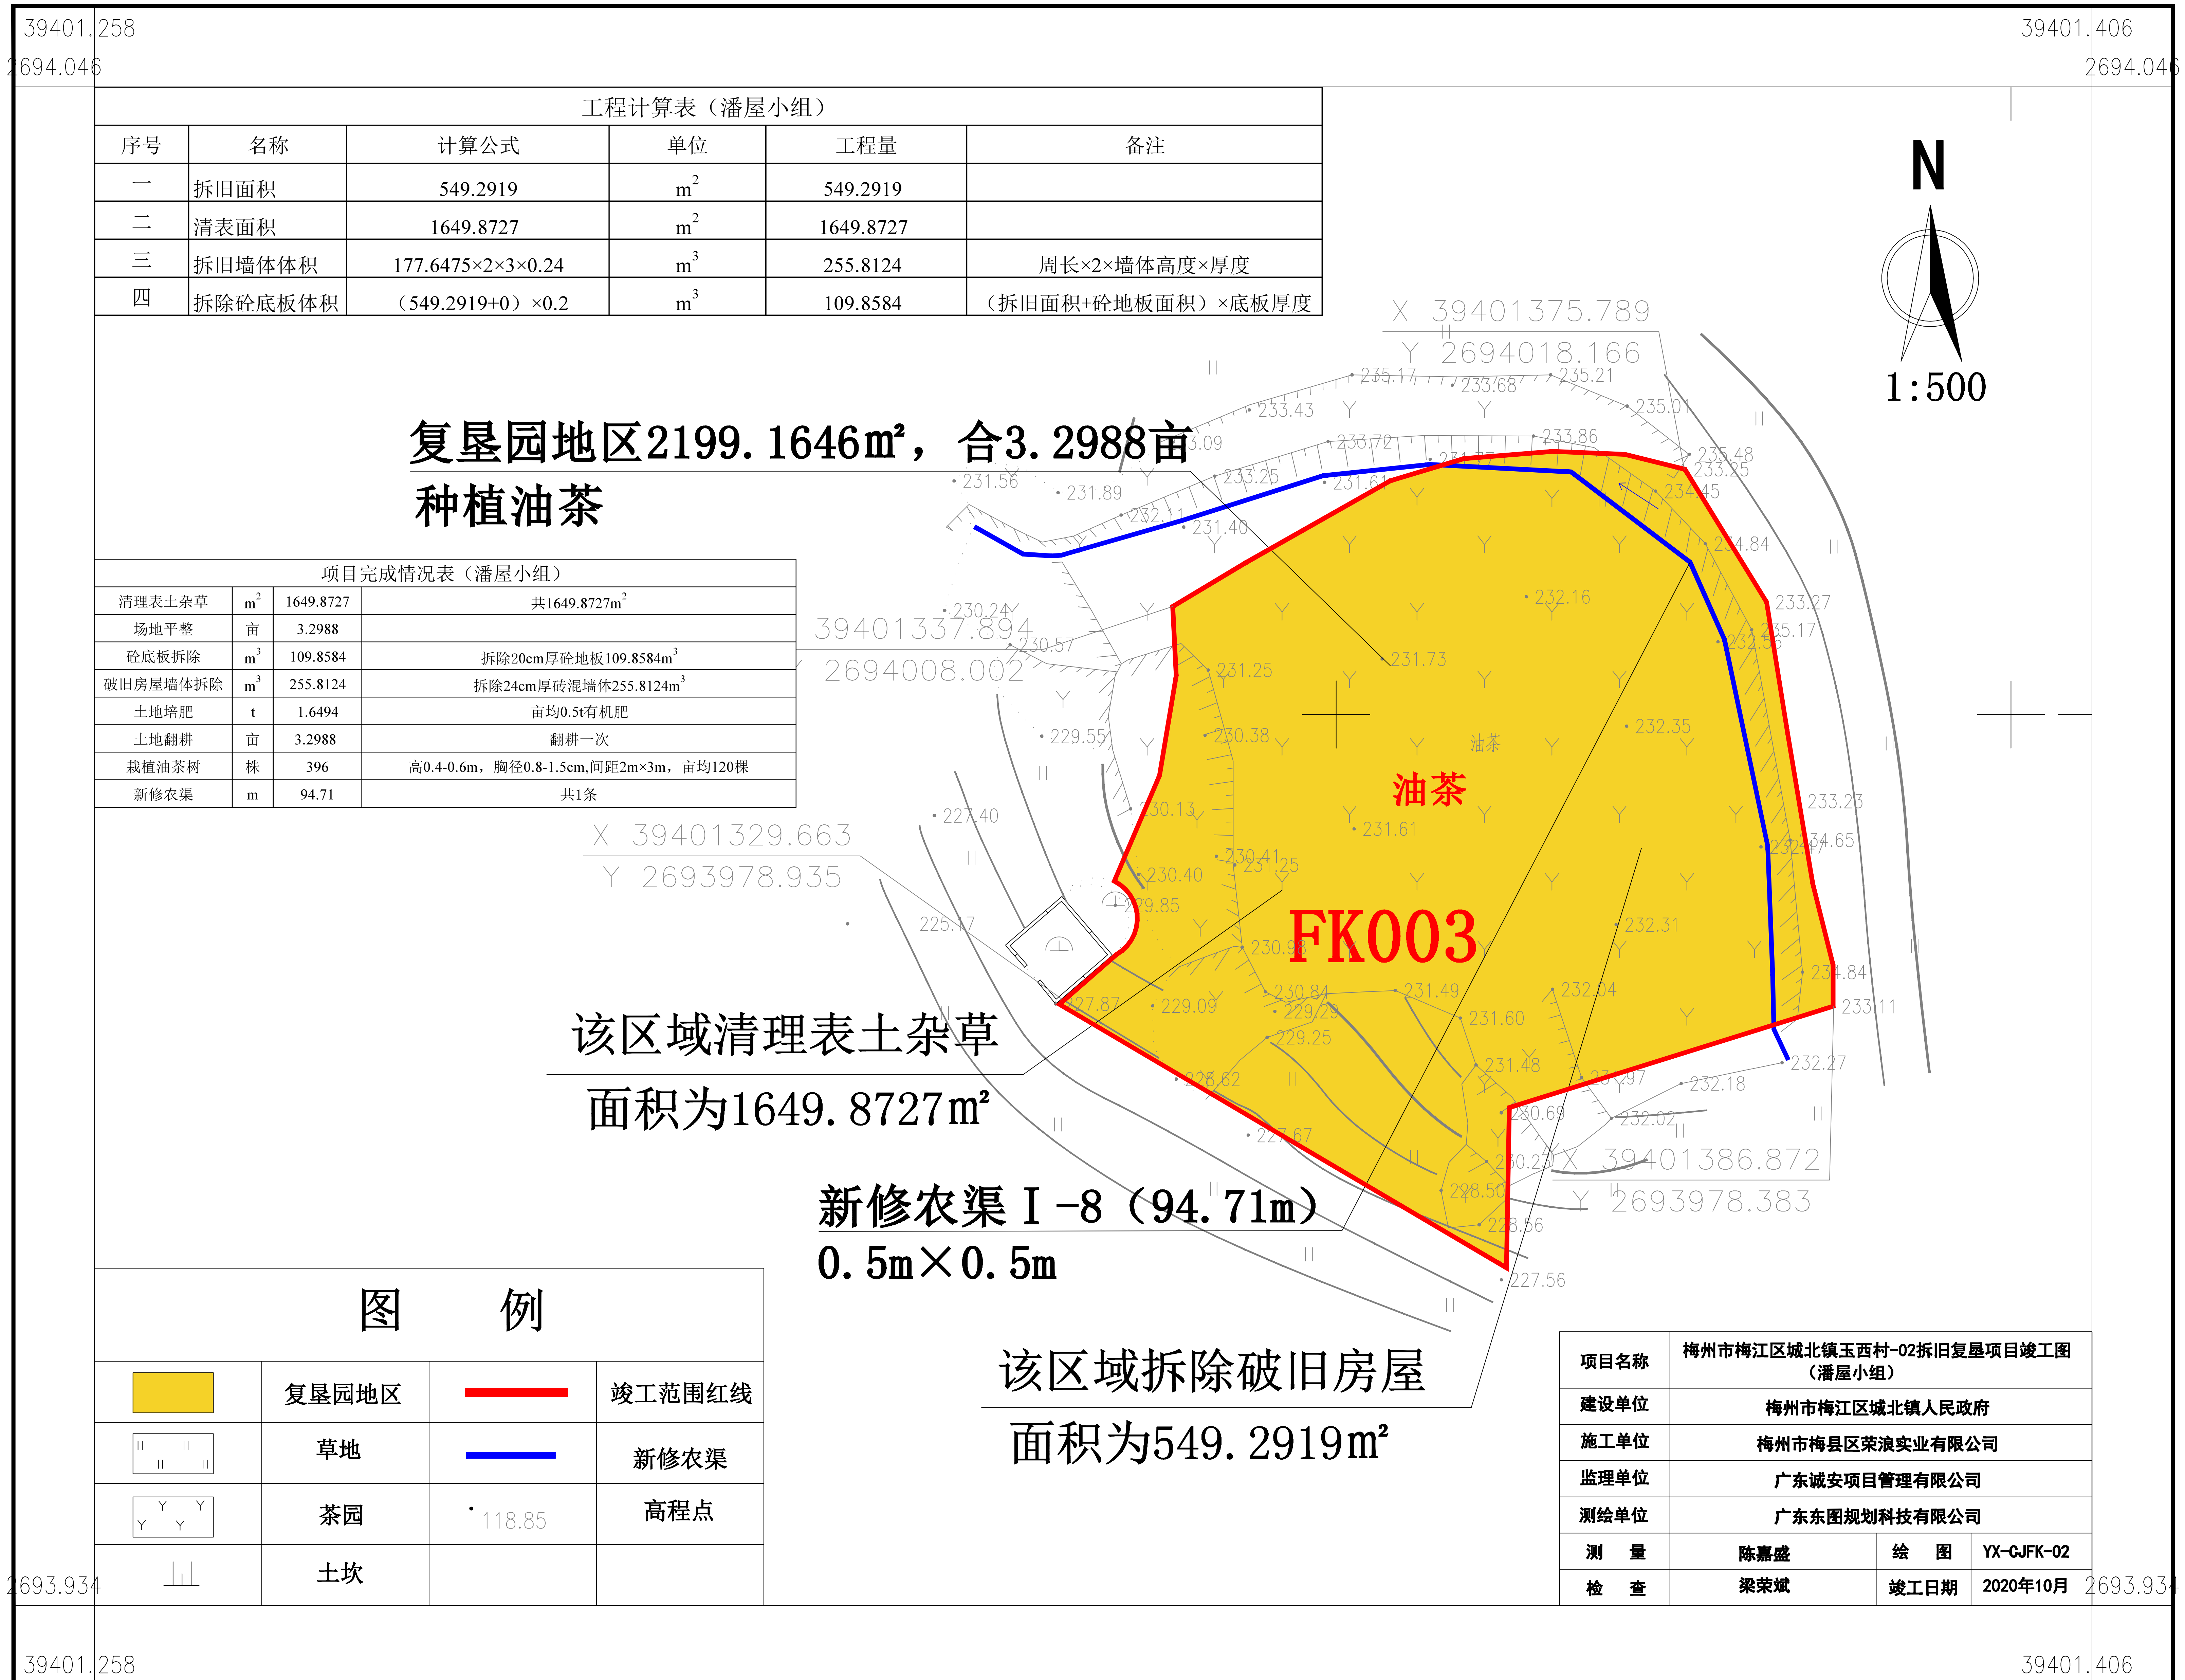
39401.258
2694.046
39401.406
2694.046

工程计算表（潘屋小组）

| 序号 | 名称 | 计算公式 | 单位 | 工程量 | 备注 |
|---|---|---|---|---|---|
| 一 | 拆旧面积 | 549.2919 | $m^2$ | 549.2919 | |
| 二 | 清表面积 | 1649.8727 | $m^2$ | 1649.8727 | |
| 三 | 拆旧墙体体积 | 177.6475×2×3×0.24 | $m^3$ | 255.8124 | 周长×2×墙体高度×厚度 |
| 四 | 拆除砼底板体积 | （549.2919+0）×0.2 | $m^3$ | 109.8584 | （拆旧面积+砼地板面积）×底板厚度 |

N
1:500

复垦园地区2199.1646㎡，合3.2988亩
种植油茶

项目完成情况表（潘屋小组）

| 清理表土杂草 | $m^2$ | 1649.8727 | 共1649.8727$m^2$ |
|---|---|---|---|
| 场地平整 | 亩 | 3.2988 | |
| 砼底板拆除 | $m^3$ | 109.8584 | 拆除20cm厚砼地板109.8584$m^3$ |
| 破旧房屋墙体拆除 | $m^3$ | 255.8124 | 拆除24cm厚砖混墙体255.8124$m^3$ |
| 土地培肥 | t | 1.6494 | 亩均0.5t有机肥 |
| 土地翻耕 | 亩 | 3.2988 | 翻耕一次 |
| 栽植油茶树 | 株 | 396 | 高0.4-0.6m，胸径0.8-1.5cm,间距2m×3m，亩均120棵 |
| 新修农渠 | m | 94.71 | 共1条 |

X 39401375.789
Y 2694018.166
39401337.894
2694008.002
X 39401329.663
Y 2693978.935
X 39401386.872
Y 2693978.383

235.17 233.68 235.21 233.43 235.01 233.72 233.86 235.48 233.25 233.09 231.56 231.89 233.25 231.61 234.45 232.11 231.40 234.84 232.16 233.27 230.24 235.17 230.57 231.25 231.73 232.35 229.55 230.38 232.35 233.23 230.13 231.61 234.65 227.40 230.41 231.25 230.40 229.85 225.17 230.98 232.31 234.84 227.87 229.09 230.84 231.49 232.04 229.29 231.60 233.11 229.25 231.48 232.27 228.62 233.97 232.18 230.69 232.02 227.67 230.23 228.50 228.56 227.56

油茶
油茶
FK003

该区域清理表土杂草
面积为1649.8727㎡

新修农渠Ⅰ-8（94.71m）
0.5m×0.5m

该区域拆除破旧房屋
面积为549.2919㎡

图 例
复垦园地区
竣工范围红线
草地
新修农渠
茶园
118.85
高程点
土坎

| 项目名称 | 梅州市梅江区城北镇玉西村-02拆旧复垦项目竣工图（潘屋小组） | | |
|---|---|---|---|
| 建设单位 | 梅州市梅江区城北镇人民政府 | | |
| 施工单位 | 梅州市梅县区荣浪实业有限公司 | | |
| 监理单位 | 广东诚安项目管理有限公司 | | |
| 测绘单位 | 广东东图规划科技有限公司 | | |
| 测 量 | 陈嘉盛 | 绘 图 | YX-CJFK-02 |
| 检 查 | 梁荣斌 | 竣工日期 | 2020年10月 |

2693.934
2693.934
39401.258
39401.406